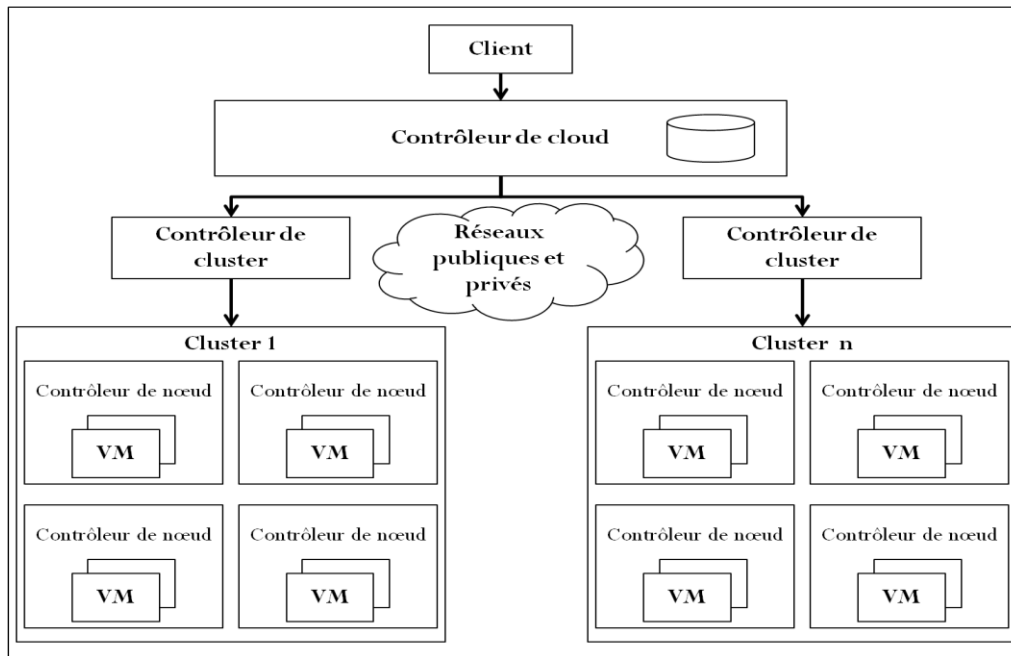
Client

Contrôleur de cloud

Contrôleur de cluster

Réseaux publiques et privés

Contrôleur de cluster

Cluster 1

Contrôleur de nœud

VM

Contrôleur de nœud

VM

Contrôleur de nœud

VM

Contrôleur de nœud

VM

Cluster n

Contrôleur de nœud

VM

Contrôleur de nœud

VM

Contrôleur de nœud

VM

Contrôleur de nœud

VM